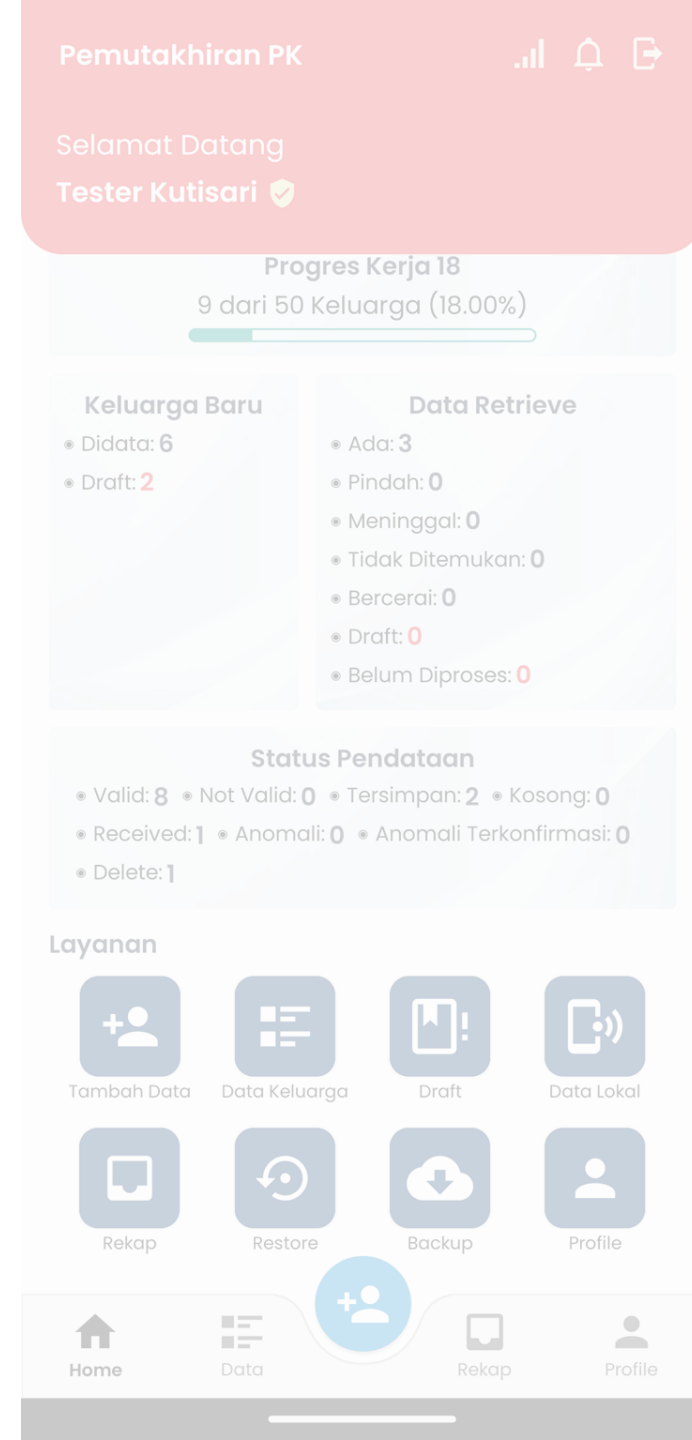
Pemutakhiran PK

Selamat Datang
Tester Kutisari

Progres Kerja 18
9 dari 50 Keluarga (18.00%)

Keluarga Baru
Didata: 6
Draft: 2

Data Retrieve
Ada: 3
Pindah: 0
Meninggal: 0
Tidak Ditemukan: 0
Bercerai: 0
Draft: 0
Belum Diproses: 0

Status Pendataan
Valid: 8 Not Valid: 0 Tersimpan: 2 Kosong: 0
Received: 1 Anomali: 0 Anomali Terkonfirmasi: 0
Delete: 1

Layanan
Tambah Data
Data Keluarga
Draft
Data Lokal
Rekap
Restore
Backup
Profile

Home
Data
Rekap
Profile